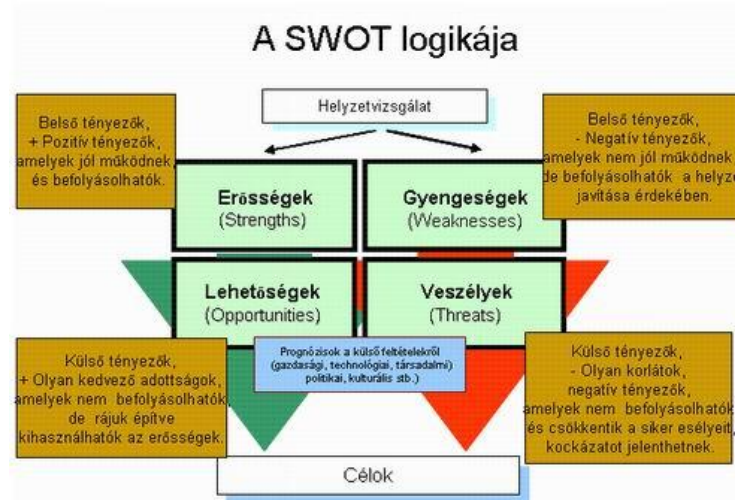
A SWOT logikája

Helyzetvizsgálat

Belső tényezők, + Pozitív tényezők, amelyek jól működnek és befolyásolhatók.

Belső tényezők, - Negatív tényezők, amelyek nem jól működnek de befolyásolhatók a helyze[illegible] javítása érdekében.

Erősségek (Strengths)

Gyengeségek (Weaknesses)

Lehetőségek (Opportunities)

Veszélyek (Threats)

Prognózisok a külső feltételekről (gazdasági, technológiai, társadalmi) politikai, kulturális stb.)

Külső tényezők, + Olyan kedvező adottságok, amelyek nem befolyásolhatók, de rájuk építve kihasználhatók az erősségek.

Külső tényezők, - Olyan korlátok, negatív tényezők, amelyek nem befolyásolhatók és csökkentik a siker esélyeit, kockázatot jelenthetnek.

Célok